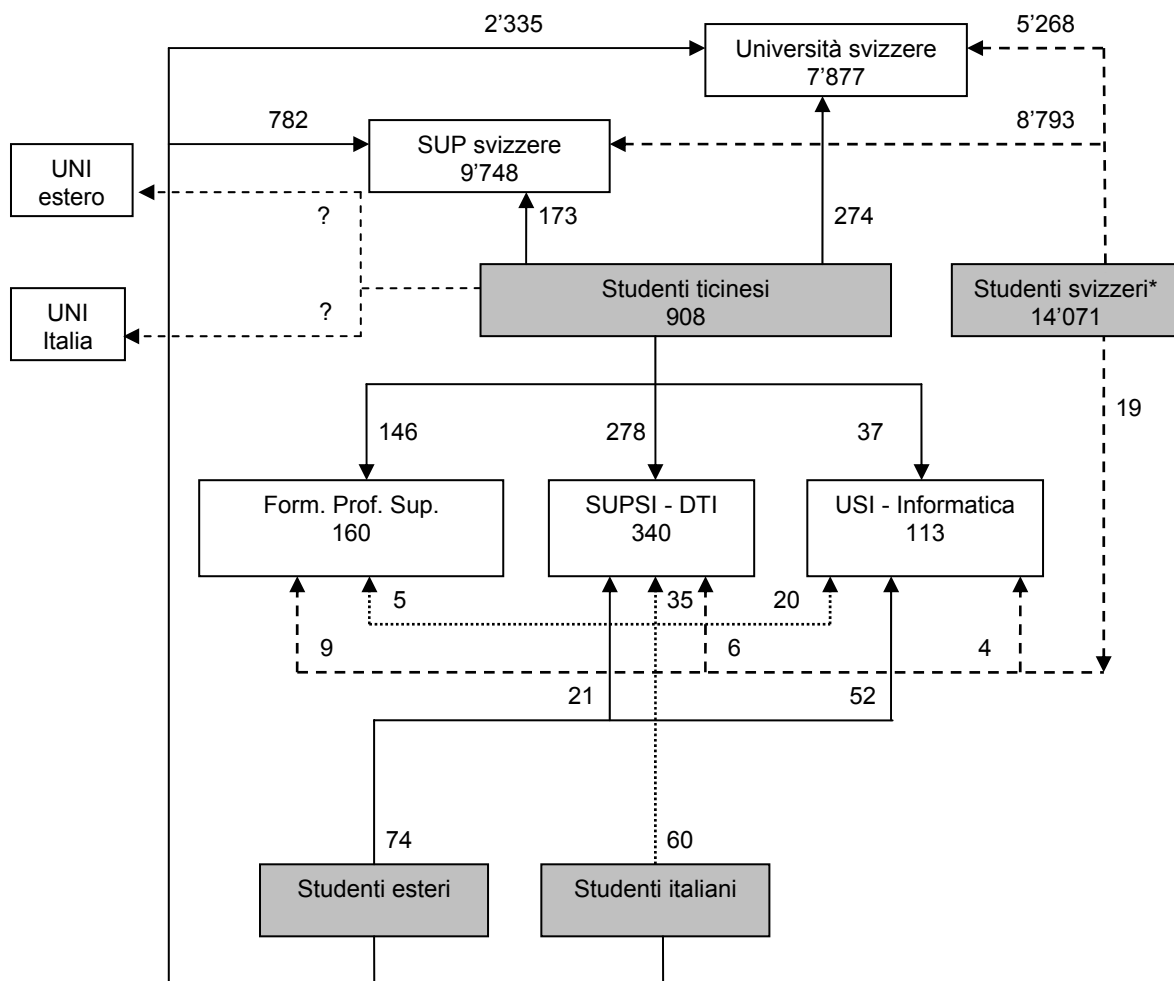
2'335

Università svizzere
7'877

5'268

782

SUP svizzere
9'748

8'793

UNI
estero

?

173

274

UNI
Italia

?

Studenti ticinesi
908

Studenti svizzeri*
14'071

146

278

37

19

Form. Prof. Sup.
160

SUPSI - DTI
340

USI - Informatica
113

5

35

20

9

6

4

21

52

74

60

Studenti esteri

Studenti italiani